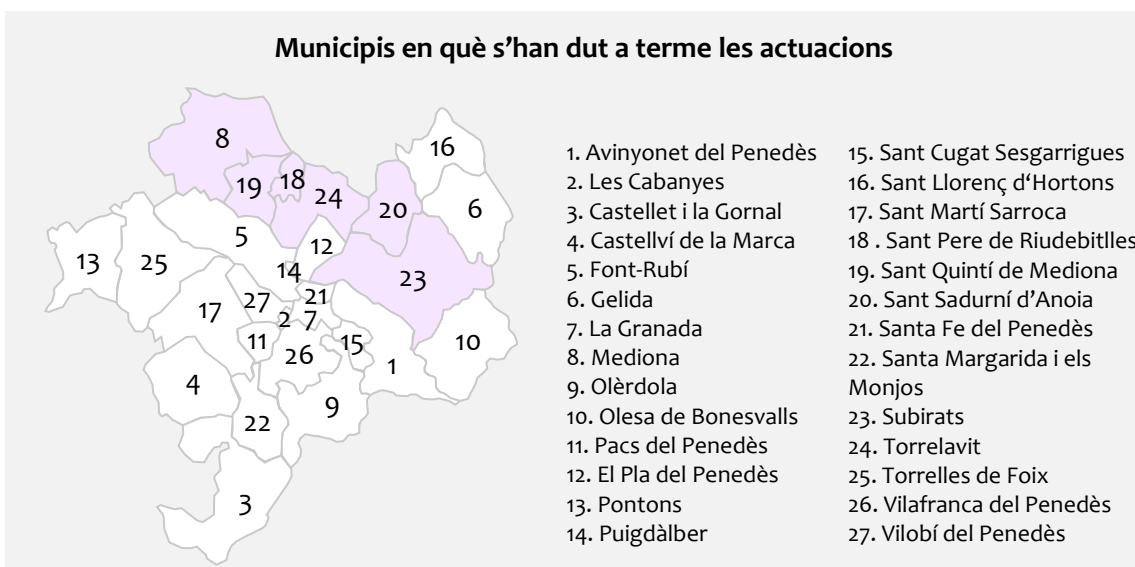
Municipis en què s'han dut a terme les actuacions

8
16
19
18
24
20
6
13
25
5
12
14
23
17
27
21
2
7
11
26
15
10
1
4
9
22
3

1. Avinyonet del Penedès
2. Les Cabanyes
3. Castellet i la Gornal
4. Castellví de la Marca
5. Font-Rubí
6. Gelida
7. La Granada
8. Mediona
9. Olèrdola
10. Olesa de Bonesvalls
11. Pacs del Penedès
12. El Pla del Penedès
13. Pontons
14. Puigdàlber

15. Sant Cugat Sesgarrigues
16. Sant Llorenç d'Hortons
17. Sant Martí Sarroca
18 . Sant Pere de Riudebitlles
19. Sant Quintí de Mediona
20. Sant Sadurní d'Anoia
21. Santa Fe del Penedès
22. Santa Margarida i els Monjos
23. Subirats
24. Torrelavit
25. Torrelles de Foix
26. Vilafranca del Penedès
27. Vilobí del Penedès